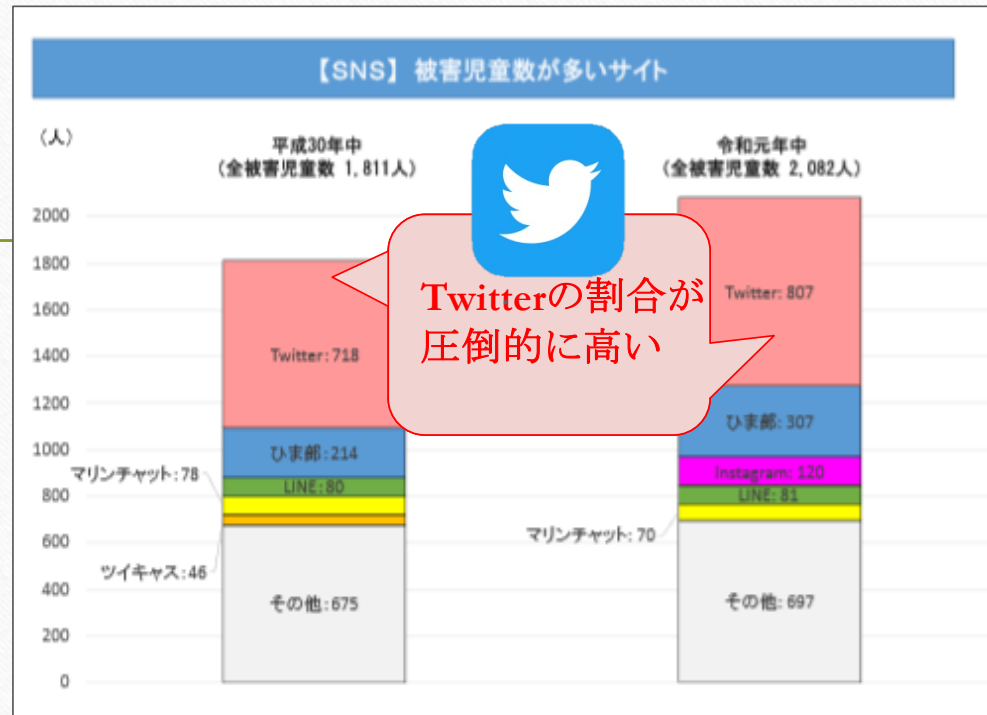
【SNS】被害児童数が多いサイト

（人）

平成30年中
（全被害児童数 1,811人）

令和元年中
（全被害児童数 2,082人）

2000
1800
1600
1400
1200
1000
800
600
400
200
0

Twitterの割合が圧倒的に高い

Twitter: 718
ひま部: 214
LINE: 80
マリンチャット: 78
ツイキャス: 46
その他: 675

Twitter: 807
ひま部: 307
Instagram: 120
LINE: 81
マリンチャット: 70
その他: 697